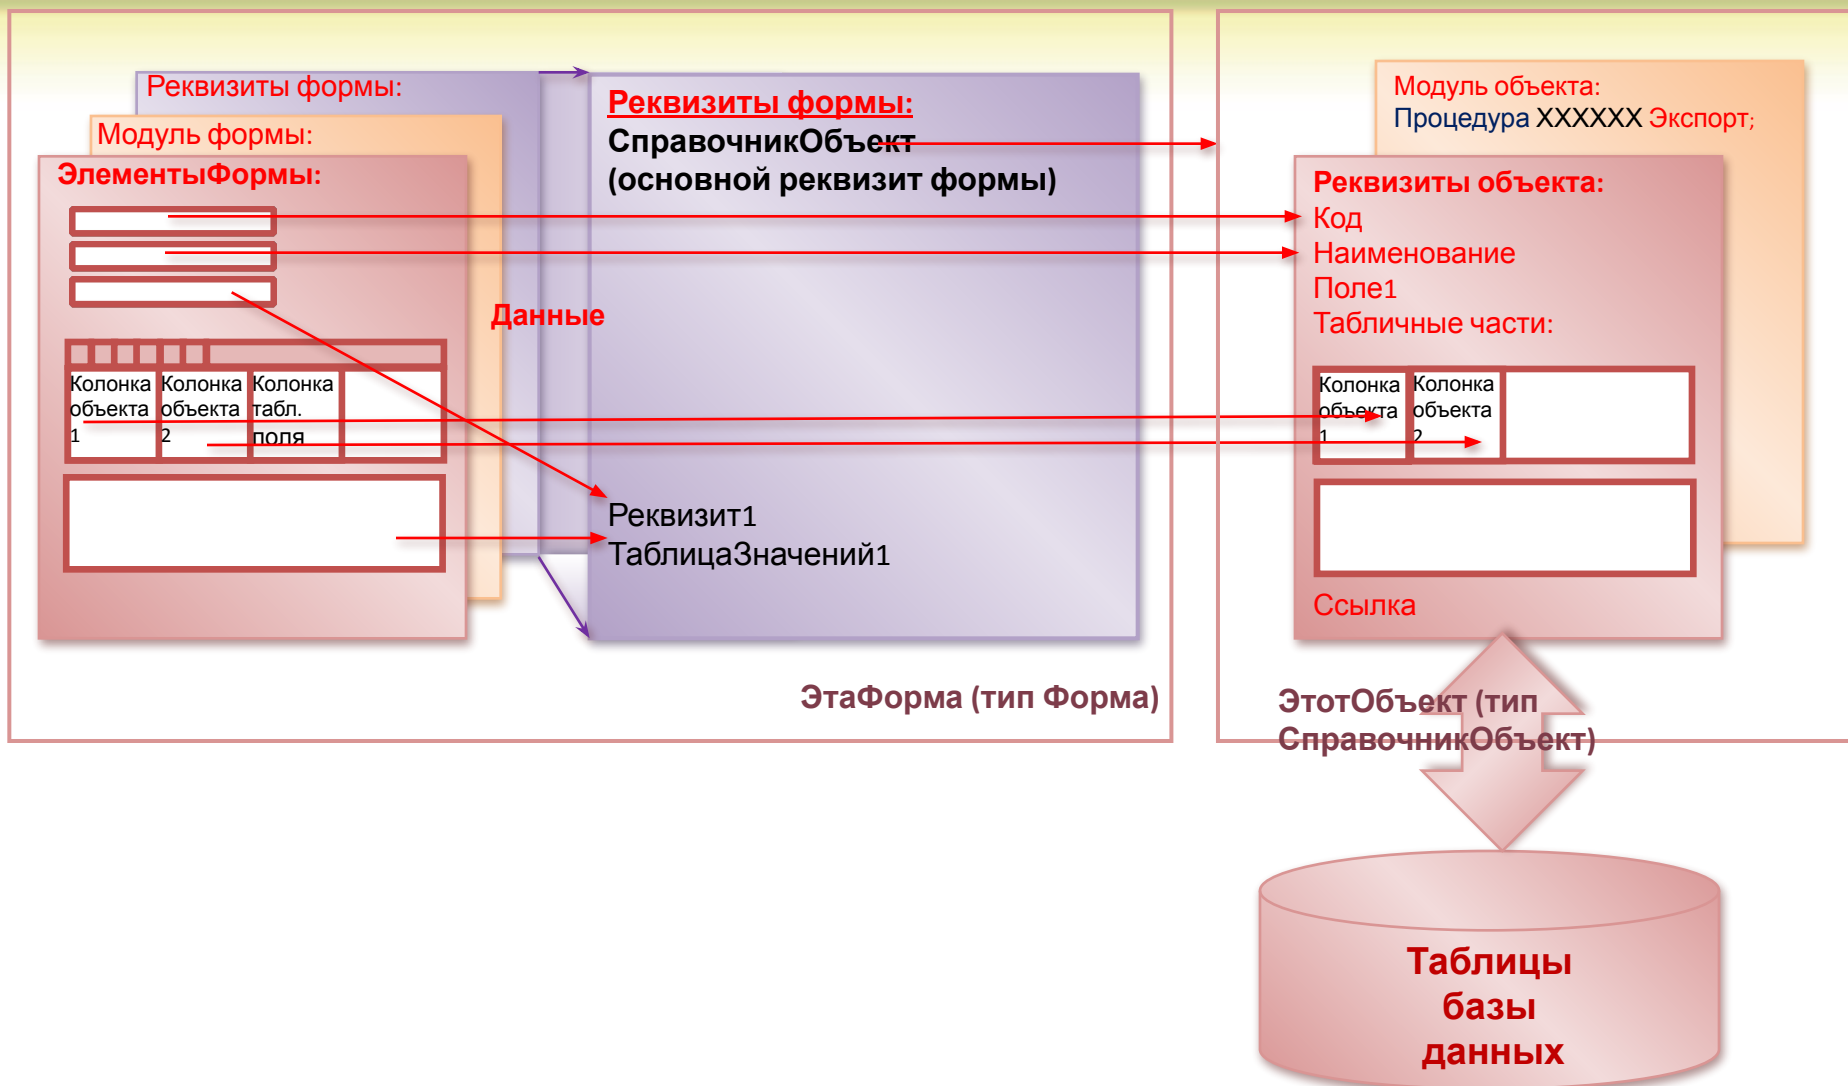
Реквизиты формы:

Модуль формы:

ЭлементыФормы:

Колонка объекта 1

Колонка объекта 2

Колонка табл. поля

Данные

Реквизиты формы:

СправочникОбъект (основной реквизит формы)

Реквизит1

ТаблицаЗначений1

ЭтаФорма (тип Форма)

Модуль объекта:

Процедура XXXXXX Экспорт;

Реквизиты объекта:

Код

Наименование

Поле1

Табличные части:

Колонка объекта 1

Колонка объекта 2

Ссылка

ЭтотОбъект (тип СправочникОбъект)

Таблицы базы данных